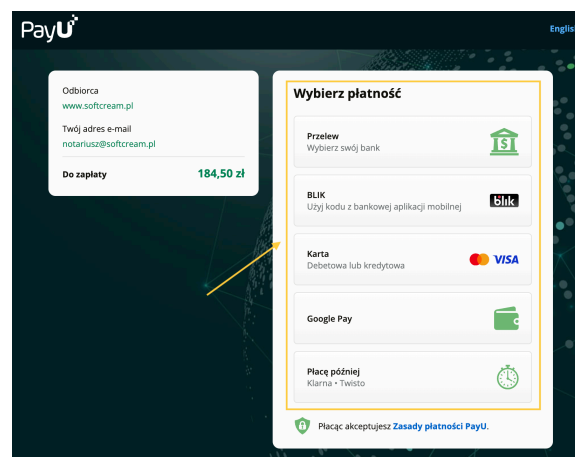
PayU

Englis

Odbiorca
www.softcream.pl

Twój adres e-mail
notariusz@softcream.pl

Do zapłaty 184,50 zł

Wybierz płatność

Przelew
Wybierz swój bank

BLIK
Użyj kodu z bankowej aplikacji mobilnej

blik

Karta
Debetowa lub kredytowa

VISA

Google Pay

Płacę później
Klarna • Twisto

Płacąc akceptujesz Zasady płatności PayU.